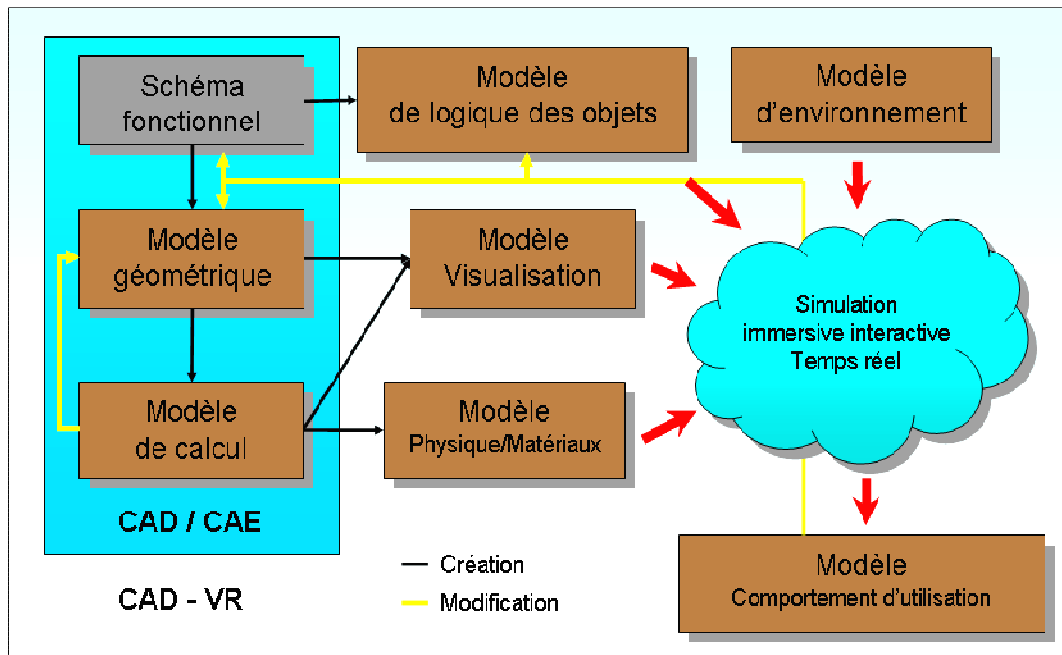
Schéma fonctionnel

Modèle de logique des objets

Modèle d'environnement

Modèle géométrique

Modèle Visualisation

Simulation immersive interactive Temps réel

Modèle de calcul

Modèle Physique/Matériaux

CAD / CAE

Création

Modification

CAD - VR

Modèle Comportement d'utilisation